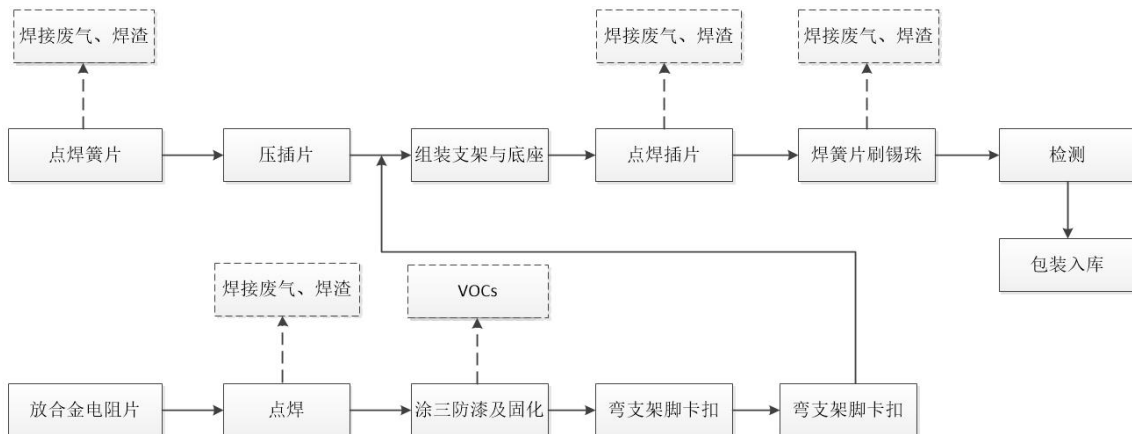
焊接废气、焊渣

点焊簧片

压插片

组装支架与底座

焊接废气、焊渣

点焊插片

焊接废气、焊渣

焊簧片刷锡珠

检测

包装入库

焊接废气、焊渣

VOCs

放合金电阻片

点焊

涂三防漆及固化

弯支架脚卡扣

弯支架脚卡扣